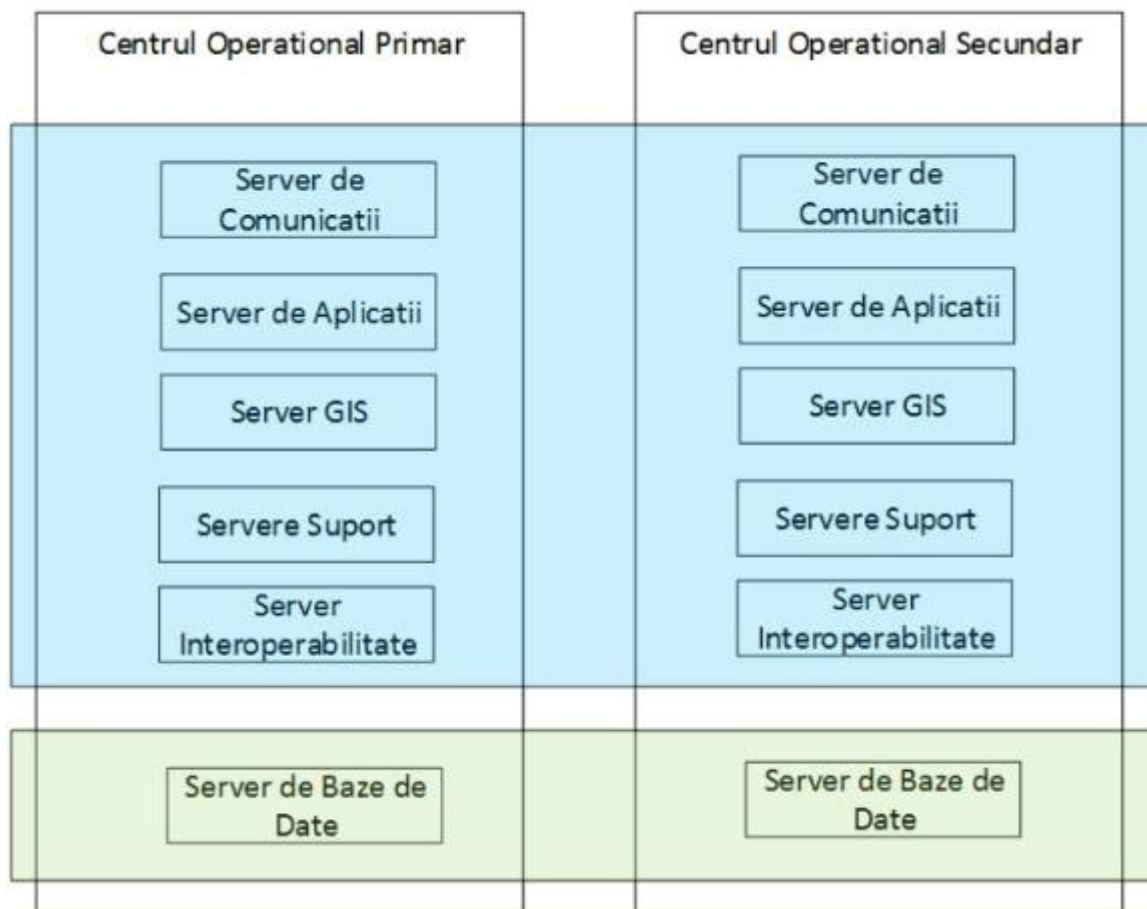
Centrul Operational Primar

Server de Comunicatii

Server de Aplicatii

Server GIS

Servere Suport

Server Interoperabilitate

Server de Baze de Date

Centrul Operational Secundar

Server de Comunicatii

Server de Aplicatii

Server GIS

Servere Suport

Server Interoperabilitate

Server de Baze de Date